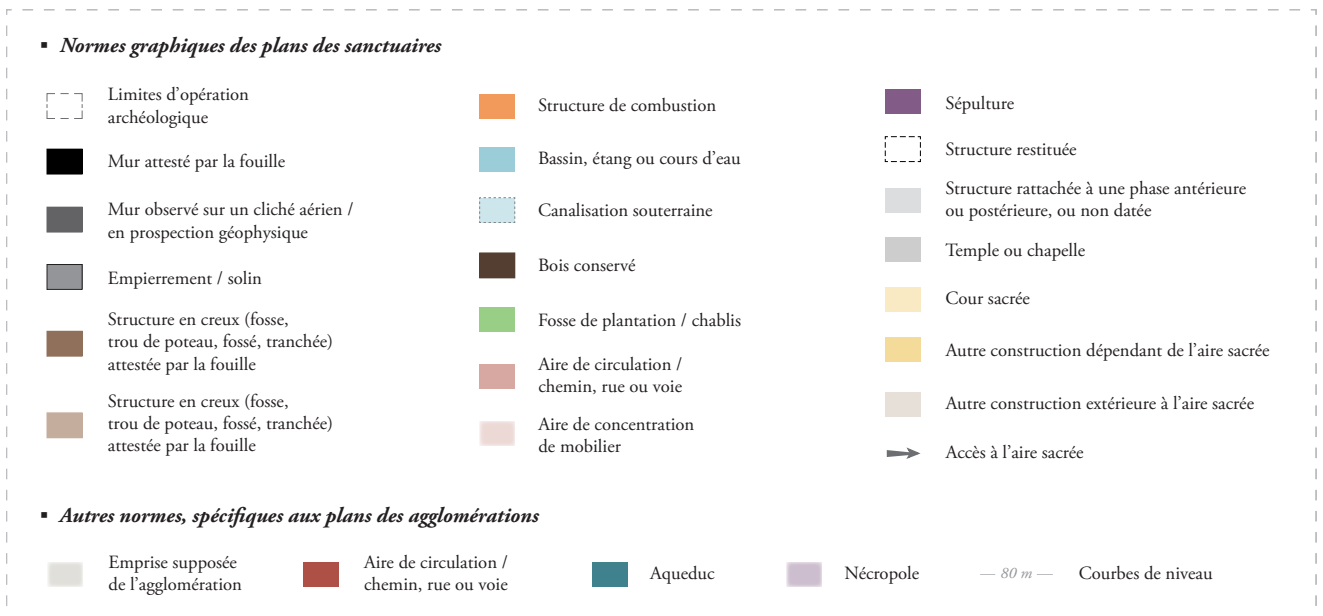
▪ *Normes graphiques des plans des sanctuaires*

Limites d'opération archéologique

Mur attesté par la fouille

Mur observé sur un cliché aérien / en prospection géophysique

Empierrement / solin

Structure en creux (fosse, trou de poteau, fossé, tranchée) attestée par la fouille

Structure en creux (fosse, trou de poteau, fossé, tranchée) attestée par la fouille

Structure de combustion

Bassin, étang ou cours d'eau

Canalisation souterraine

Bois conservé

Fosse de plantation / chablis

Aire de circulation / chemin, rue ou voie

Aire de concentration de mobilier

Sépulture

Structure restituée

Structure rattachée à une phase antérieure ou postérieure, ou non datée

Temple ou chapelle

Cour sacrée

Autre construction dépendant de l'aire sacrée

Autre construction extérieure à l'aire sacrée

Accès à l'aire sacrée

▪ *Autres normes, spécifiques aux plans des agglomérations*

Emprise supposée de l'agglomération

Aire de circulation / chemin, rue ou voie

Aqueduc

Nécropole

— 80 m — Courbes de niveau